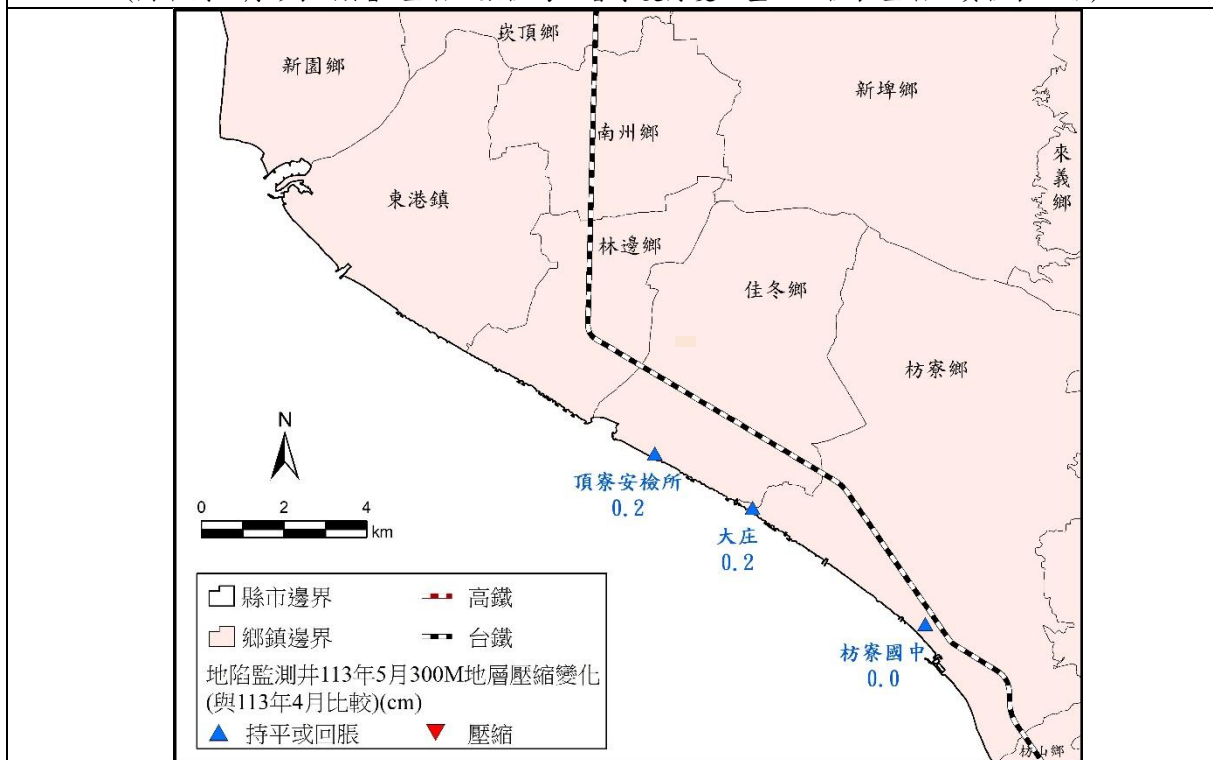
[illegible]

崁頂鄉

新園鄉

新埤鄉

南州鄉

來義鄉

東港鎮

林邊鄉

佳冬鄉

枋寮鄉

N

0 2 4 km

頂寮安檢所
0.2

大庄
0.2

枋寮國中
0.0

枋山鄉

縣市邊界　高鐵
鄉鎮邊界　台鐵
地陷監測井113年5月300M地層壓縮變化(與113年4月比較)(cm)
持平或回脹　壓縮